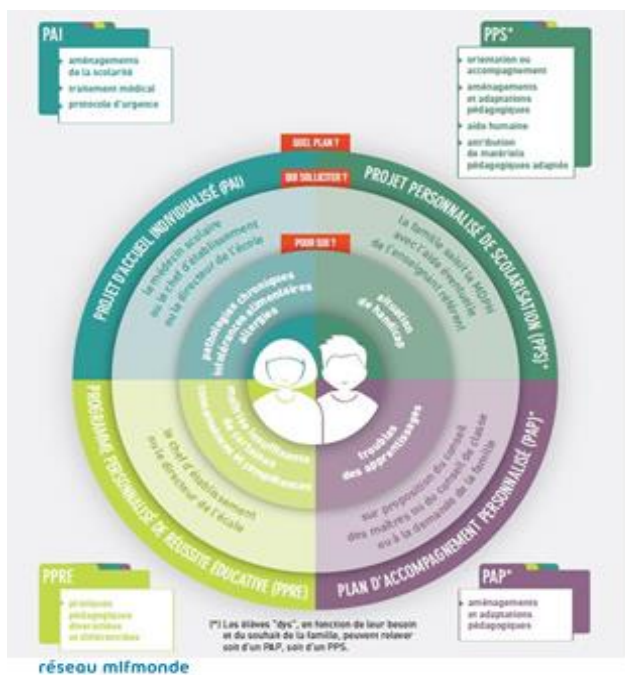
PAI
aménagements de la scolarité
traitement médical
protocole d'urgence

PPS*
orientation ou accompagnement
aménagements et adaptations pédagogiques
aide humaine
attribution de matériels pédagogiques adaptés

QUEL PLAN ?
QUI SOLLICITER ?
POUR QUI ?

PROJET D'ACCUEIL INDIVIDUALISÉ (PAI)
le médecin scolaire ou le chef d'établissement ou le directeur de l'école
pathologies chroniques intolérances alimentaires allergies

PROJET PERSONNALISÉ DE SCOLARISATION (PPS)*
la famille saisit la MDPH avec l'aide éventuelle de l'enseignant référent
situation de handicap

PROGRAMME PERSONNALISÉ DE RÉUSSITE ÉDUCATIVE (PPRE)
le chef d'établissement ou le directeur de l'école
maîtrise insuffisante de certaines connaissances et compétences

PLAN D'ACCOMPAGNEMENT PERSONNALISÉ (PAP)*
sur proposition du conseil des maîtres ou du conseil de classe ou à la demande de la famille
troubles des apprentissages

PPRE
pratiques pédagogiques diversifiées et différenciées

PAP*
aménagements et adaptations pédagogiques

(*) Les élèves "dys", en fonction de leur besoin et du souhait de la famille, peuvent relever soit d'un PAP, soit d'un PPS.

réseau mlfmonde